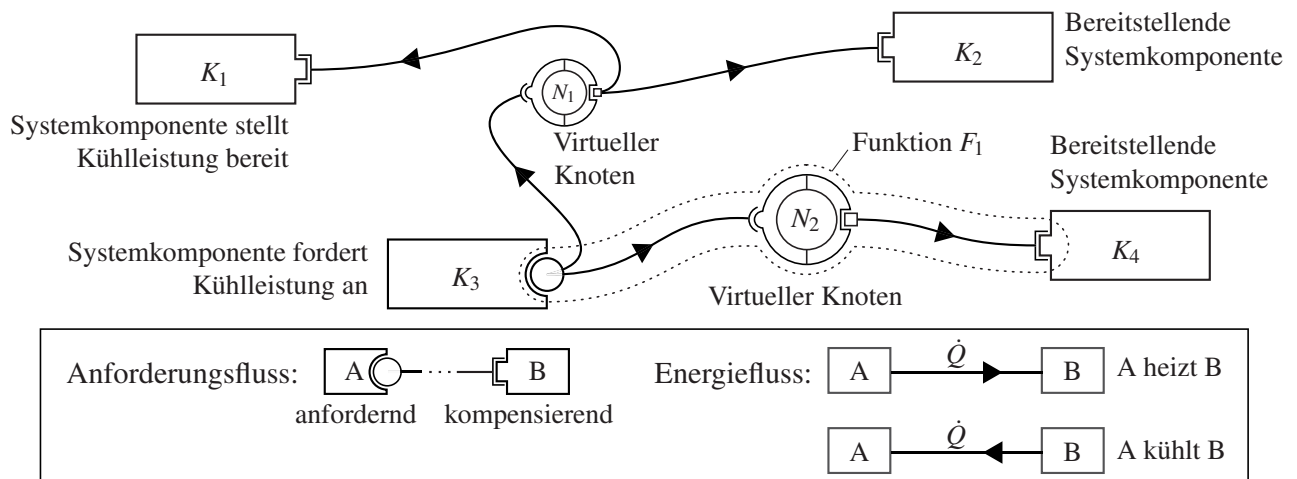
$K_1$

Systemkomponente stellt Kühlleistung bereit

$N_1$

Virtueller Knoten

$K_2$

Bereitstellende Systemkomponente

Funktion $F_1$

Bereitstellende Systemkomponente

Systemkomponente fordert Kühlleistung an

$K_3$

$N_2$

Virtueller Knoten

$K_4$

Anforderungsfluss: A B

anfordernd kompensierend

Energiefluss: A $\dot{Q}$ B A heizt B

A $\dot{Q}$ B A kühlt B